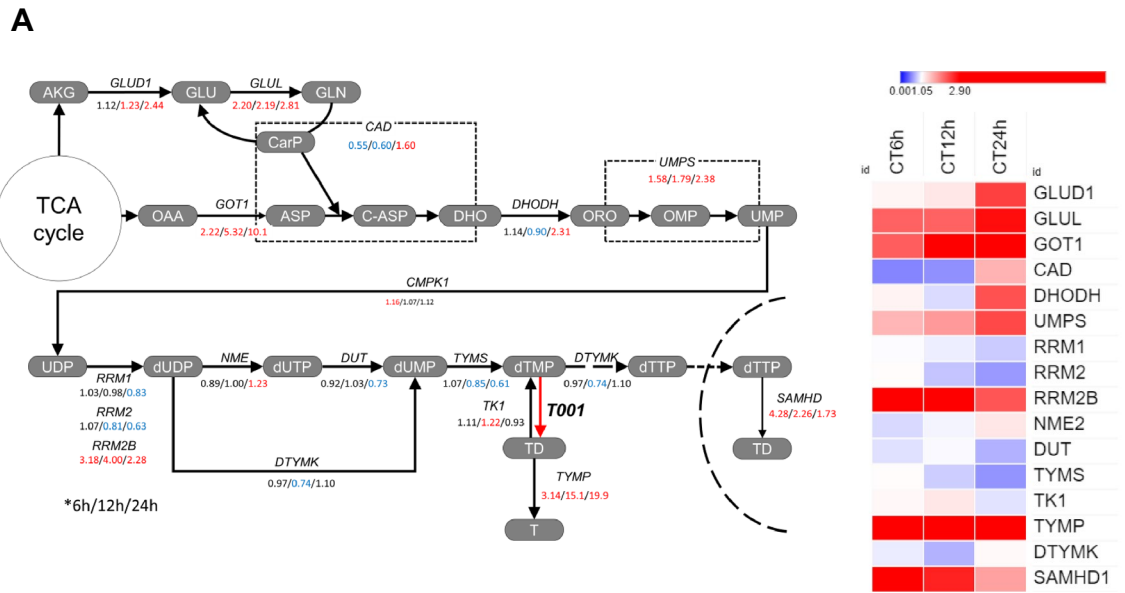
A

AKG
GLUD1
1.12/1.23/2.44
GLU
GLUL
2.20/2.19/2.81
GLN
CarP
CAD
0.55/0.60/1.60
TCA cycle
OAA
GOT1
2.22/5.32/10.1
ASP
C-ASP
DHO
DHODH
1.14/0.90/2.31
ORO
UMPS
1.58/1.79/2.38
OMP
UMP
CMPK1
1.16/1.07/1.12
UDP
RRM1
1.03/0.98/0.83
RRM2
1.07/0.81/0.63
RRM2B
3.18/4.00/2.28
dUDP
NME
0.89/1.00/1.23
dUTP
DUT
0.92/1.03/0.73
dUMP
DTYMK
0.97/0.74/1.10
TYMS
1.07/0.85/0.61
dTMP
TK1
1.11/1.22/0.93
T001
DTYMK
0.97/0.74/1.10
dTTP
dTTP
SAMHD
4.28/2.26/1.73
TD
TD
TYMP
3.14/15.1/19.9
T
*6h/12h/24h

0.00 1.05 2.90
id
CT6h
CT12h
CT24h
id
GLUD1
GLUL
GOT1
CAD
DHODH
UMPS
RRM1
RRM2
RRM2B
NME2
DUT
TYMS
TK1
TYMP
DTYMK
SAMHD1